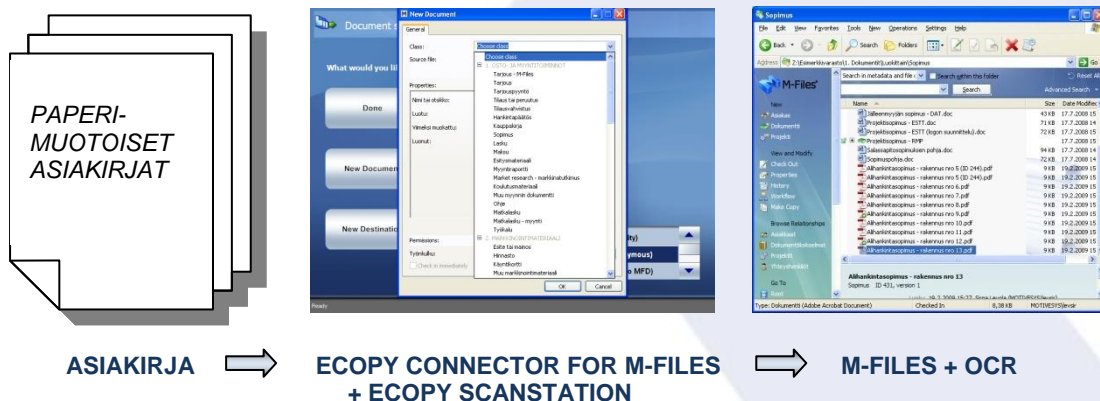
PAPERI-MUOTOISET ASIAKIRJAT

Document
What would you li
Done
New Documen
New Destinati

New Document
General
Class:
Choose class
Source file:
Properties:
Nimi tai otsikko:
Luotu:
Viimeksi muokattu:
Luonut:
Permissions:
Työnkulku:
Choose class
Tarjous - M-Files
Tarjous
Tarjouspyyntö
Tilaus tai perustus
Tilausvahvistus
Hankintapäätös
Kauppakirja
Sopimus
Lasku
Maksu
Esitysmateriaali
Myyntiraportti
Market research - markkinatutkimus
Koulutusmateriaali
Muu myynnin dokumentti
Ohje
Malliaiheu
Malliaiheu - myynti
Työkalu
Esite tai mainos
Hinnasto
Käyntikortti
Muu markkinointimateriaali
OK
Cancel
Ready

Sopimus
File Edit View Favorites Tools New Operations Settings Help
Back Search Folders
Address Z:\Esimerkkivarasto\1. Dokumentit\Luokittain\Sopimus
Go
M-Files
Search in metadata and file
Search within this folder
Search
Reset All
Advanced Search
New
Asiakas
Dokumentti
Projekti
View and Modify
Check Out
Properties
History
Workflow
Make Copy
Browse Relationships
Asiakkaat
Dokumenttikokoelmat
Projektit
Yhteyshenkilöt
Go To
Name
Size
Date Modified
Jälleenmyyjän sopimus - DAT.doc
Projektisopimus - ESTT.doc
Projektisopimus - ESTT (logon suunnittelu).doc
Projektisopimus - RMP
Salassapitosopimuksen pohja.doc
Sopimuspohja.doc
Alihankintasopimus - rakennus nro 5 (ID 244).pdf
Alihankintasopimus - rakennus nro 6.pdf
Alihankintasopimus - rakennus nro 7.pdf
Alihankintasopimus - rakennus nro 8.pdf
Alihankintasopimus - rakennus nro 9.pdf
Alihankintasopimus - rakennus nro 10.pdf
Alihankintasopimus - rakennus nro 11.pdf
Alihankintasopimus - rakennus nro 12.pdf
Alihankintasopimus - rakennus nro 13.pdf
43 KB 17.7.2008
71 KB 17.7.2008
72 KB 17.7.2008
17.7.2008
94 KB 17.7.2008
72 KB 17.7.2008
9 KB 19.2.2009
Alihankintasopimus - rakennus nro 13
Sopimus ID 431, version 1
Type: Dokumentti (Adobe Acrobat Document) Checked In 8,38 KB MOTIVESYS\levstr

ASIAKIRJA

ECOPY CONNECTOR FOR M-FILES + ECOPY SCANSTATION

M-FILES + OCR